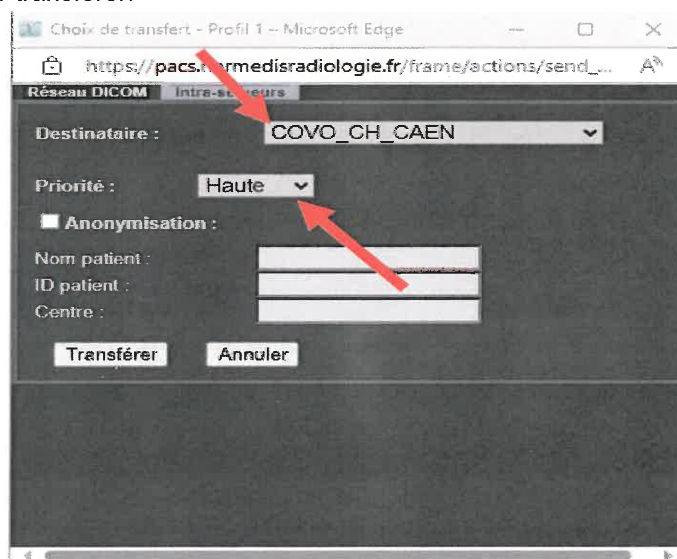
Choix de transfert - Profil 1 -- Microsoft Edge

https://pacs.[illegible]rmedisradiologie.fr/frame/actions/send_...

Réseau DICOM | Intra-se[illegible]eurs

Destinataire : COVO_CH_CAEN

Priorité : Haute

Anonymisation :

Nom patient :

ID patient :

Centre :

Transférer Annuler